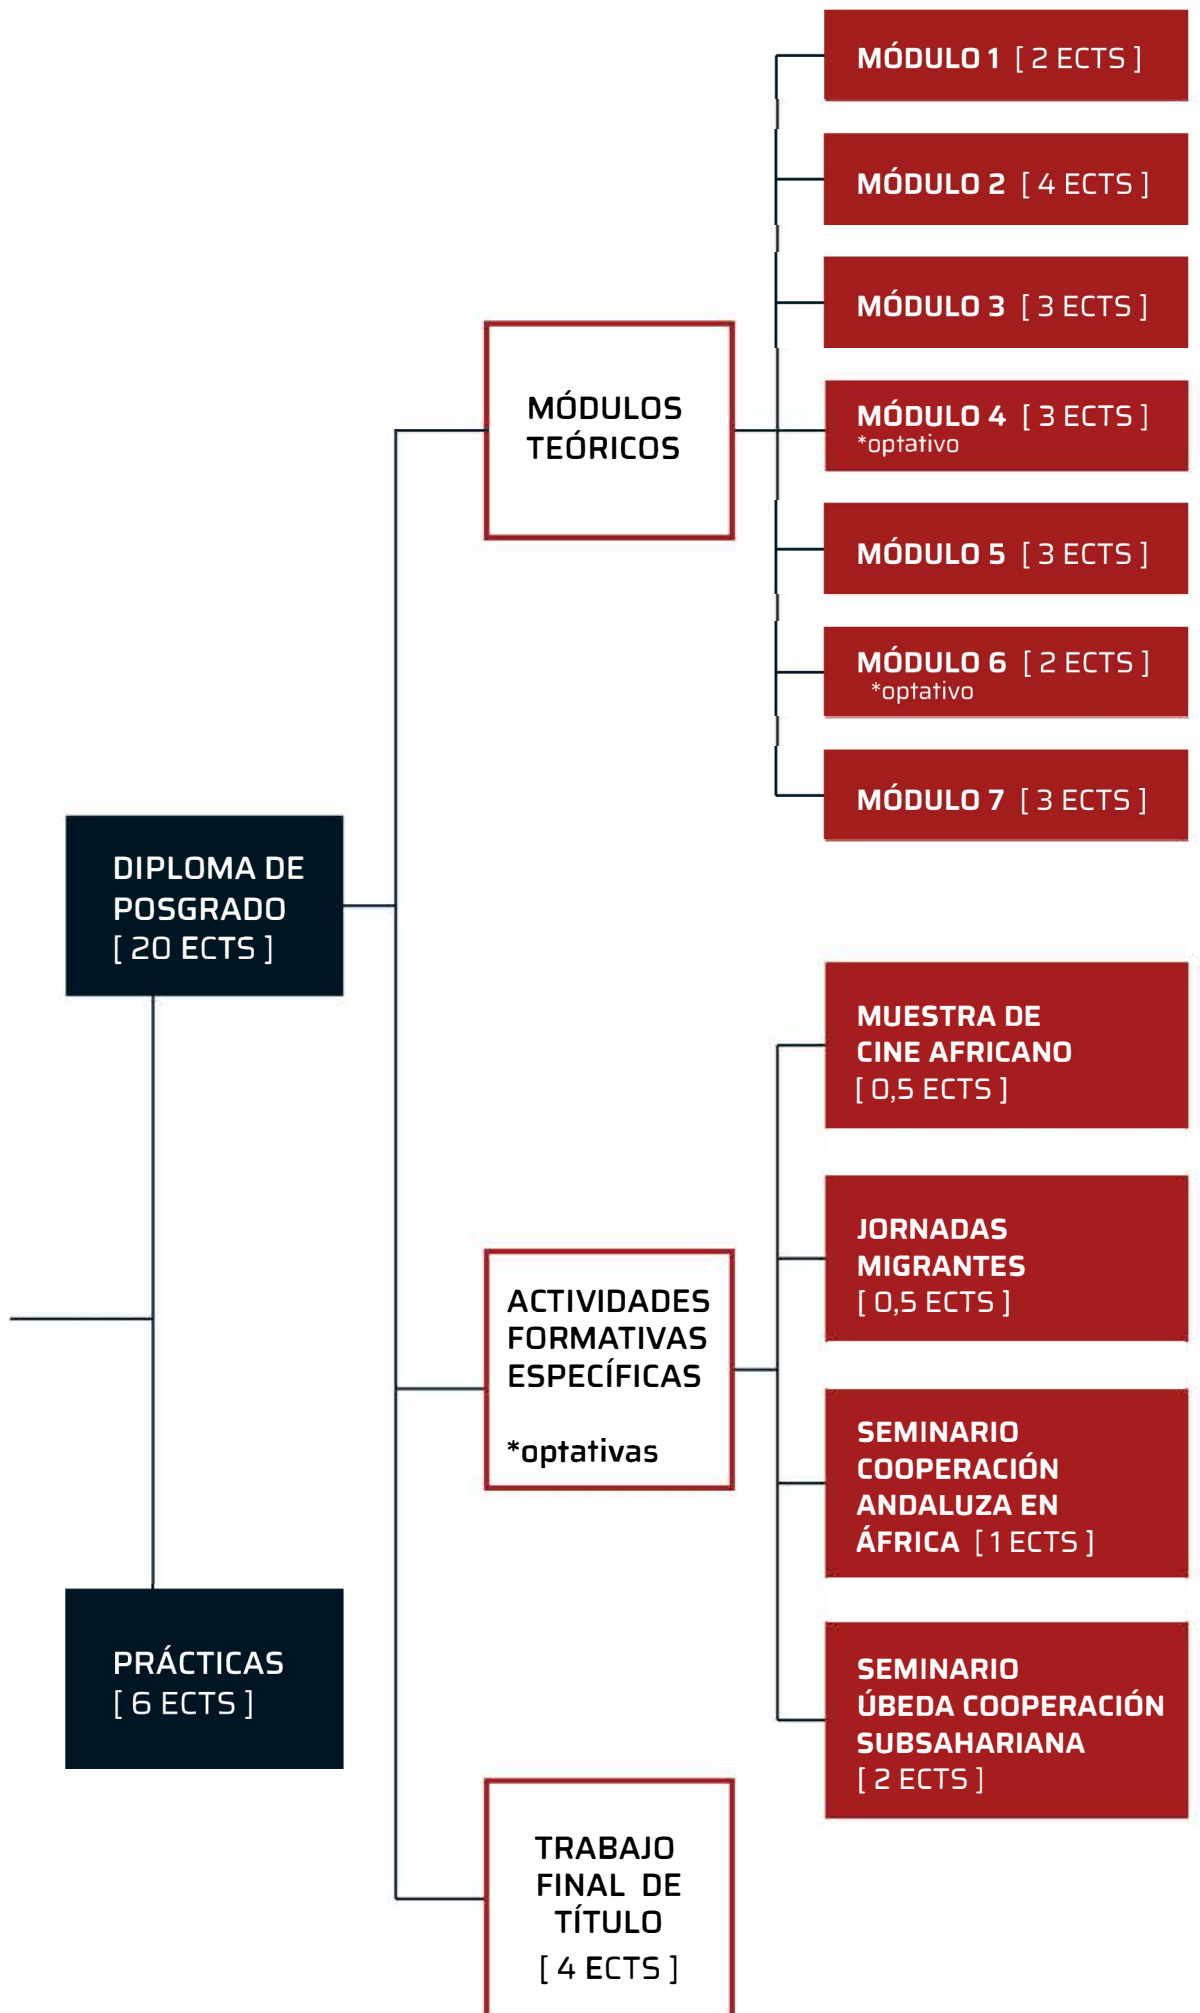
DIPLOMA DE POSGRADO
[ 20 ECTS ]

MÓDULOS TEÓRICOS

MÓDULO 1 [ 2 ECTS ]

MÓDULO 2 [ 4 ECTS ]

MÓDULO 3 [ 3 ECTS ]

MÓDULO 4 [ 3 ECTS ]
*optativo

MÓDULO 5 [ 3 ECTS ]

MÓDULO 6 [ 2 ECTS ]
*optativo

MÓDULO 7 [ 3 ECTS ]

ACTIVIDADES FORMATIVAS ESPECÍFICAS

*optativas

MUESTRA DE CINE AFRICANO
[ 0,5 ECTS ]

JORNADAS MIGRANTES
[ 0,5 ECTS ]

SEMINARIO COOPERACIÓN ANDALUZA EN ÁFRICA [ 1 ECTS ]

SEMINARIO ÚBEDA COOPERACIÓN SUBSAHARIANA
[ 2 ECTS ]

PRÁCTICAS
[ 6 ECTS ]

TRABAJO FINAL DE TÍTULO
[ 4 ECTS ]